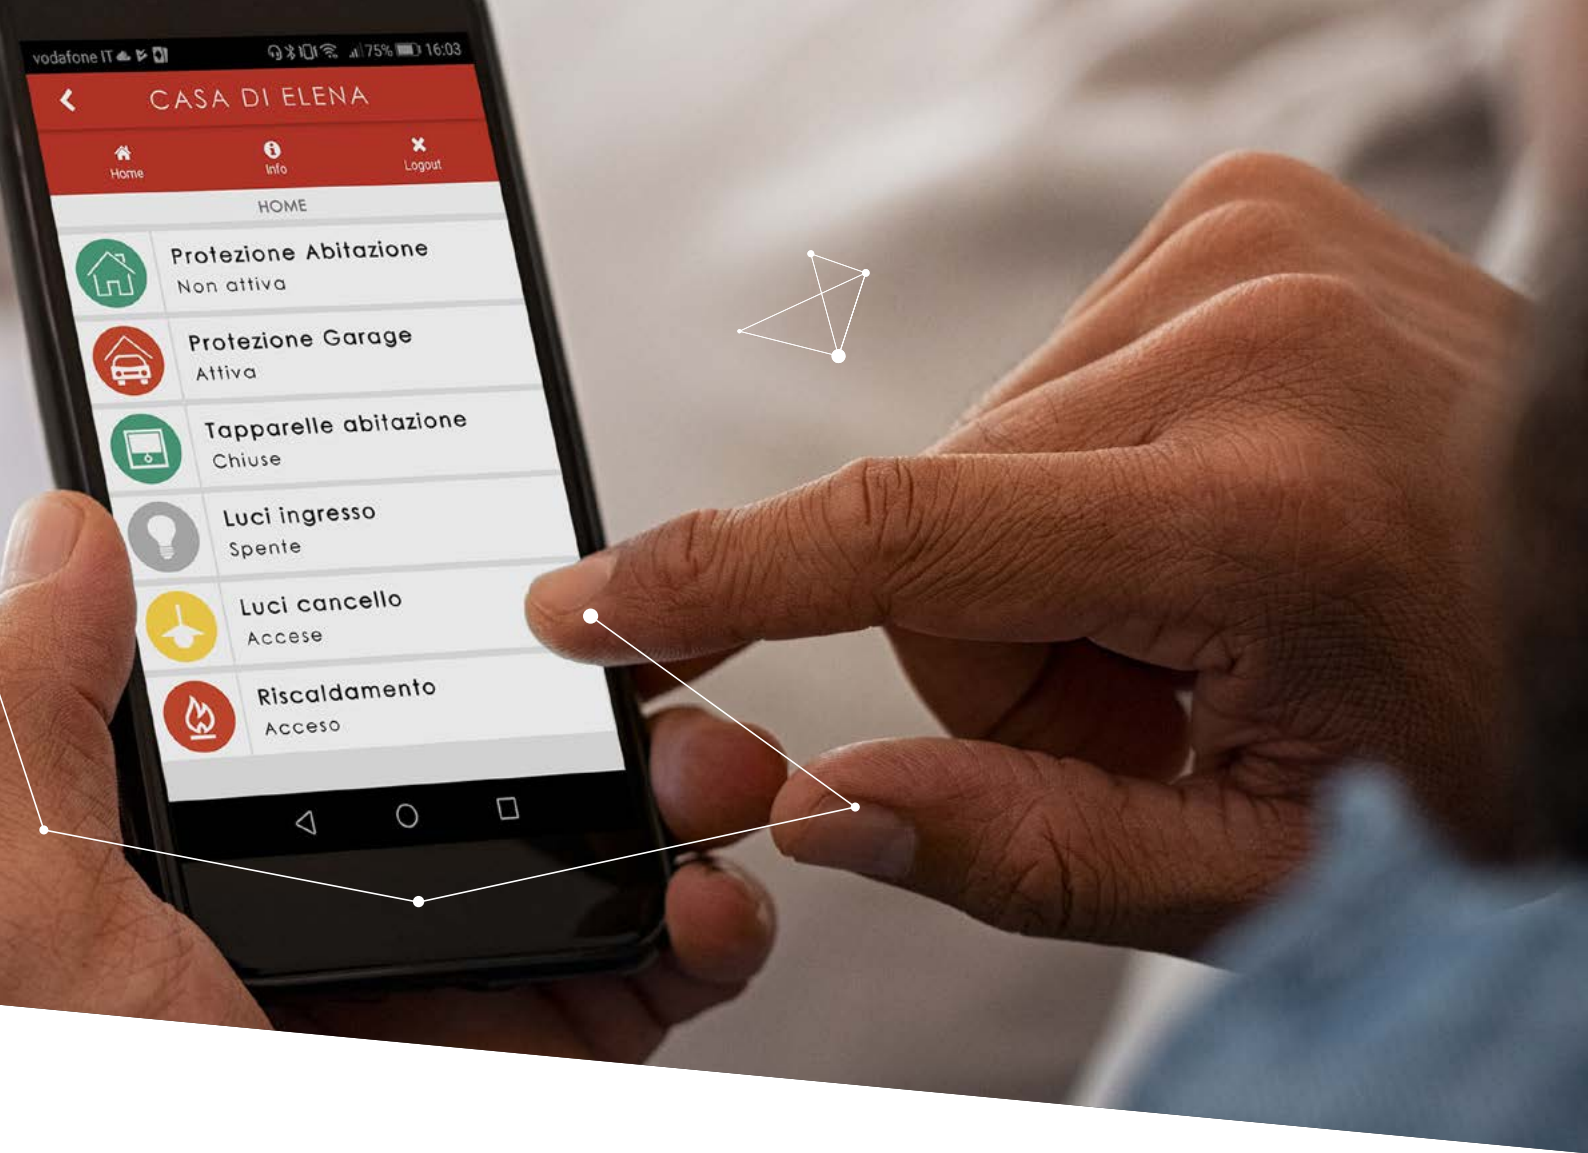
vodafone IT 75% 16:03

CASA DI ELENA

Home Info Logout

HOME

Protezione Abitazione
Non attiva

Protezione Garage
Attiva

Tapparelle abitazione
Chiuse

Luci ingresso
Spente

Luci cancello
Accese

Riscaldamento
Acceso